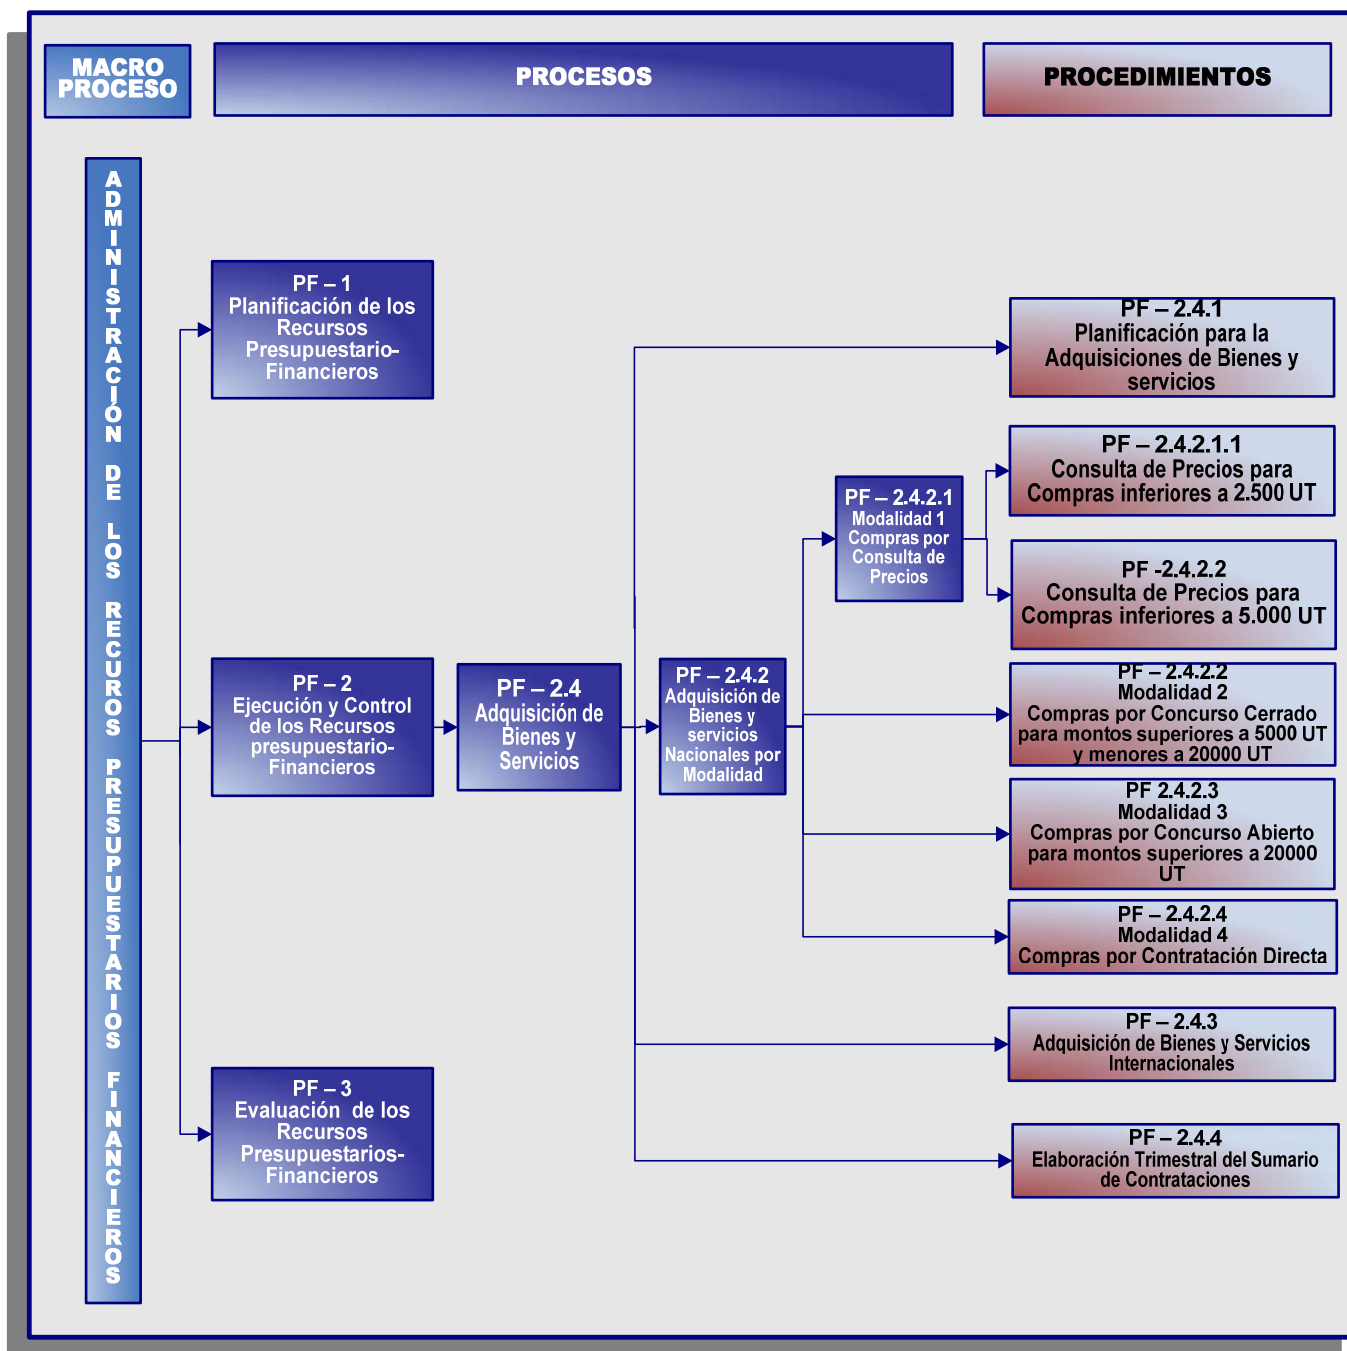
MACRO PROCESO

PROCESOS

PROCEDIMIENTOS

ADMINISTRACIÓN DE LOS RECURSOS PRESUPUESTARIOS FINANCIEROS

PF – 1
Planificación de los Recursos Presupuestario-Financieros

PF – 2
Ejecución y Control de los Recursos presupuestario-Financieros

PF – 3
Evaluación de los Recursos Presupuestarios-Financieros

PF – 2.4
Adquisición de Bienes y Servicios

PF – 2.4.2
Adquisición de Bienes y servicios Nacionales por Modalidad

PF – 2.4.2.1
Modalidad 1
Compras por Consulta de Precios

PF – 2.4.1
Planificación para la Adquisiciones de Bienes y servicios

PF – 2.4.2.1.1
Consulta de Precios para Compras inferiores a 2.500 UT

PF -2.4.2.2
Consulta de Precios para Compras inferiores a 5.000 UT

PF – 2.4.2.2
Modalidad 2
Compras por Concurso Cerrado para montos superiores a 5000 UT y menores a 20000 UT

PF 2.4.2.3
Modalidad 3
Compras por Concurso Abierto para montos superiores a 20000 UT

PF – 2.4.2.4
Modalidad 4
Compras por Contratación Directa

PF – 2.4.3
Adquisición de Bienes y Servicios Internacionales

PF – 2.4.4
Elaboración Trimestral del Sumario de Contrataciones